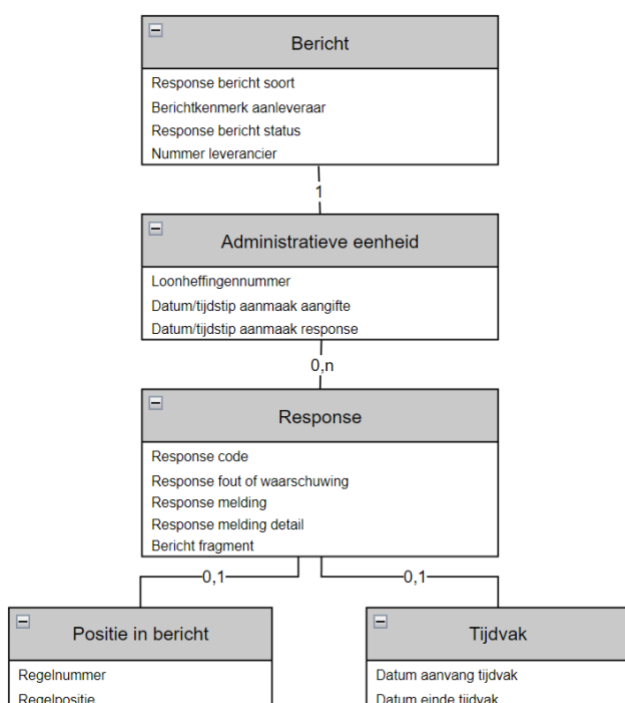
Bericht

Response bericht soort
Berichtkenmerk aanleveraar
Response bericht status
Nummer leverancier

1

Administratieve eenheid

Loonheffingennummer
Datum/tijdstip aanmaak aangifte
Datum/tijdstip aanmaak response

0,n

Response

Response code
Response fout of waarschuwing
Response melding
Response melding detail
Bericht fragment

0,1

0,1

Positie in bericht

Regelnummer
Regelpositie

Tijdvak

Datum aanvang tijdvak
Datum einde tijdvak